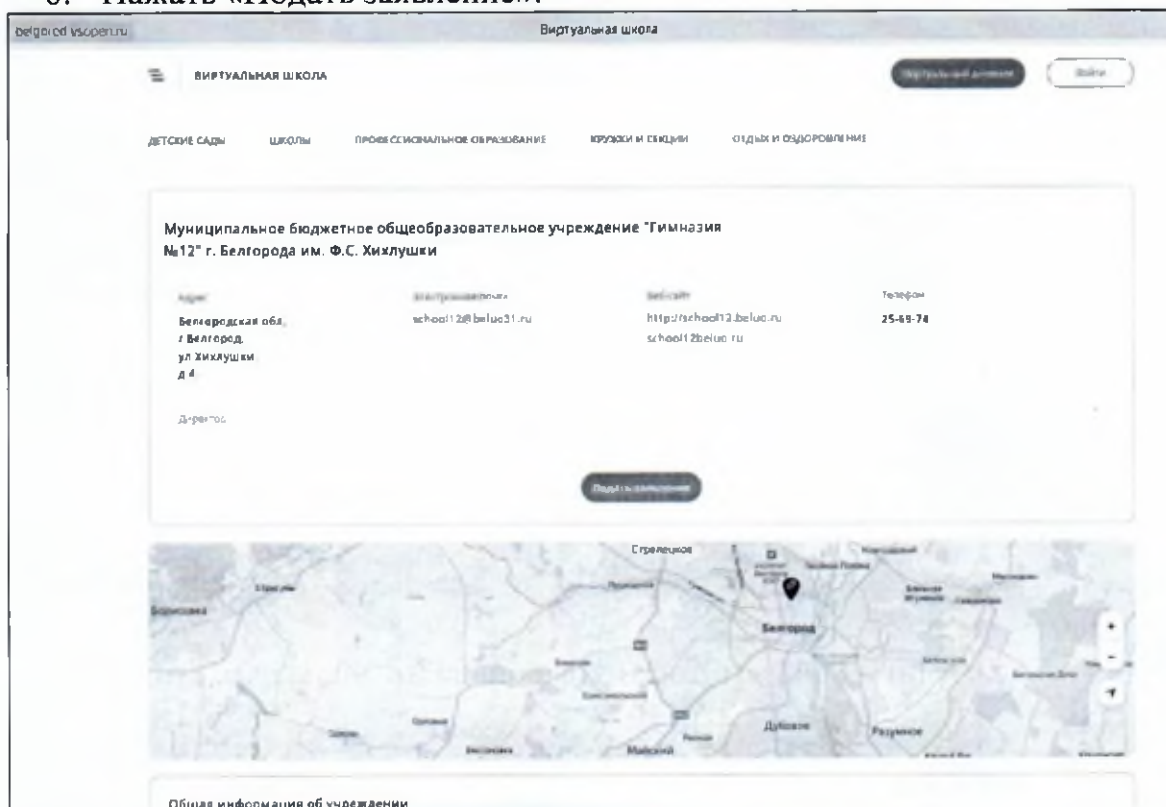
6. Нажать «Подать заявление».

belgorod.vsopen.ru Виртуальная школа

ВИРТУАЛЬНАЯ ШКОЛА

Виртуальный дневник Войти

ДЕТСКИЕ САДЫ ШКОЛЫ ПРОФЕССИОНАЛЬНОЕ ОБРАЗОВАНИЕ КРУЖКИ И СЕКЦИИ ОТДЫХ И ОЗДОРОВЛЕНИЕ

Муниципальное бюджетное общеобразовательное учреждение "Гимназия №12" г. Белгорода им. Ф.С. Хихлушки

Адрес
Белгородская обл, г Белгород, ул Хихлушки, д 4

Электронная почта
school12@beluo31.ru

Веб-сайт
http://school12.beluo.ru
school12beluo.ru

Телефон
25-69-74

Директор

Подать заявление

Стрелецкое
Борисовка
Белгород
Дубовое
Разумное
Майский

Общая информация об учреждении